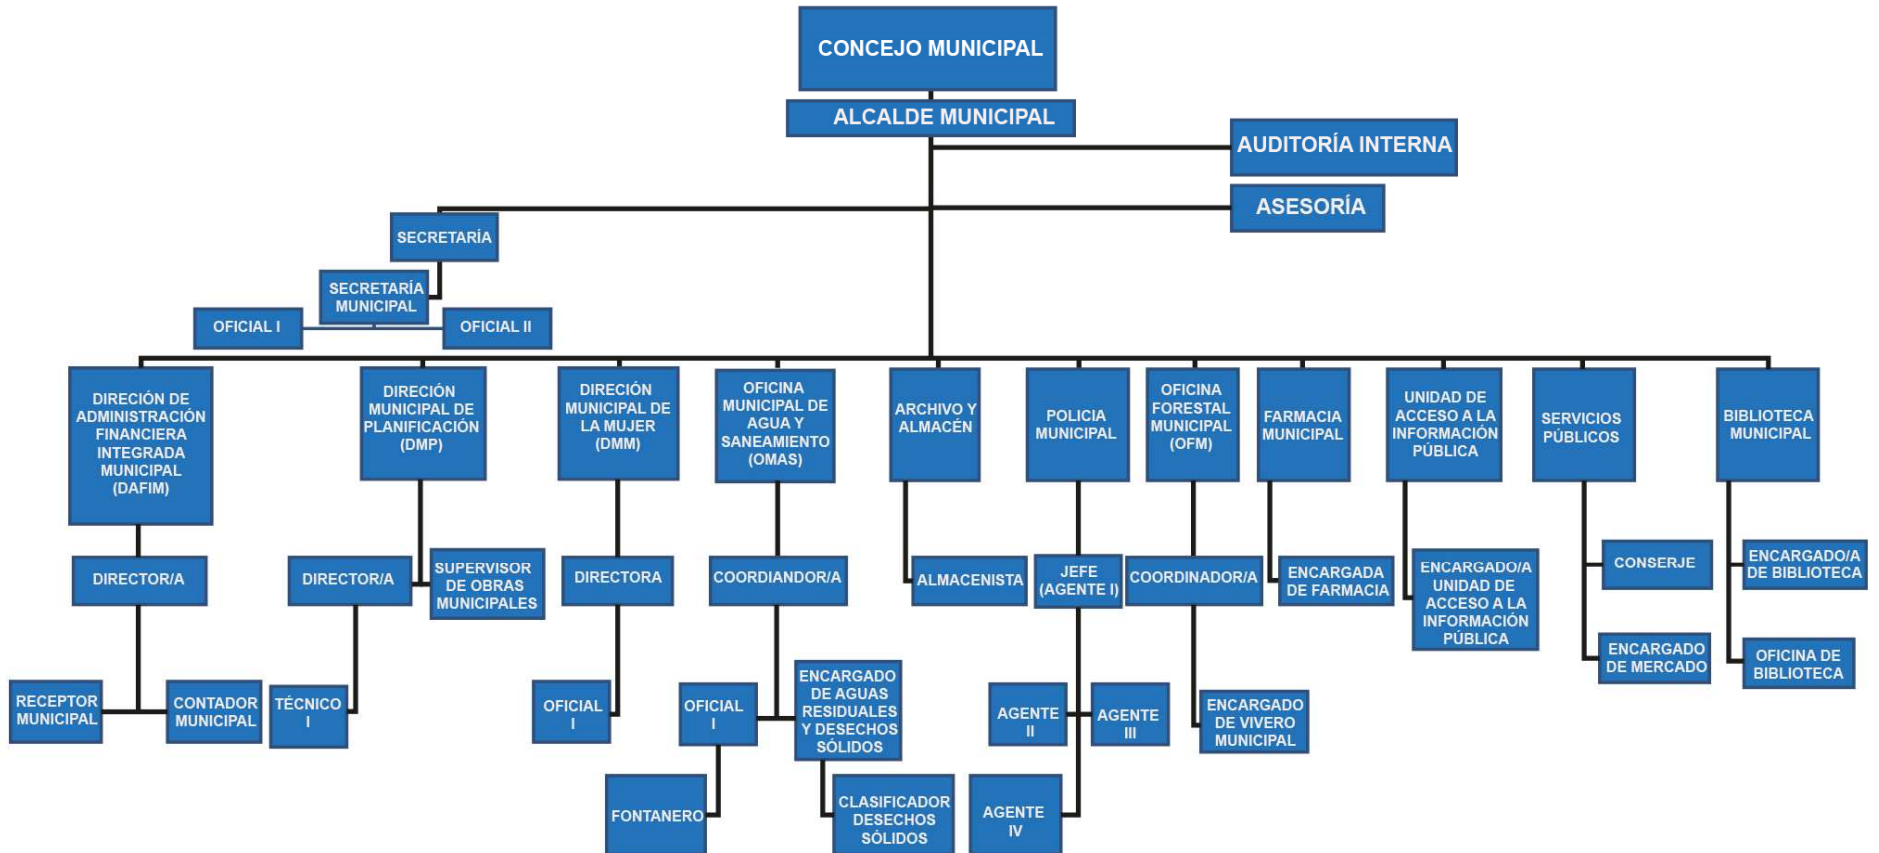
CONCEJO MUNICIPAL

ALCALDE MUNICIPAL

AUDITORÍA INTERNA

ASESORÍA

SECRETARÍA

SECRETARÍA MUNICIPAL

OFICIAL I

OFICIAL II

DIRECIÓN DE ADMINISTRACIÓN FINANCIERA INTEGRADA MUNICIPAL (DAFIM)

DIRECTOR/A

RECEPTOR MUNICIPAL

CONTADOR MUNICIPAL

DIRECIÓN MUNICIPAL DE PLANIFICACIÓN (DMP)

DIRECTOR/A

SUPERVISOR DE OBRAS MUNICIPALES

TÉCNICO I

DIRECIÓN MUNICIPAL DE LA MUJER (DMM)

DIRECTORA

OFICIAL I

OFICINA MUNICIPAL DE AGUA Y SANEAMIENTO (OMAS)

COORDIANDOR/A

OFICIAL I

ENCARGADO DE AGUAS RESIDUALES Y DESECHOS SÓLIDOS

FONTANERO

CLASIFICADOR DESECHOS SÓLIDOS

ARCHIVO Y ALMACÉN

ALMACENISTA

POLICIA MUNICIPAL

JEFE (AGENTE I)

AGENTE II

AGENTE III

AGENTE IV

OFICINA FORESTAL MUNICIPAL (OFM)

COORDINADOR/A

ENCARGADO DE VIVERO MUNICIPAL

FARMACIA MUNICIPAL

ENCARGADA DE FARMACIA

UNIDAD DE ACCESO A LA INFORMACIÓN PÚBLICA

ENCARGADO/A UNIDAD DE ACCESO A LA INFORMACIÓN PÚBLICA

SERVICIOS PÚBLICOS

CONSERJE

ENCARGADO DE MERCADO

BIBLIOTECA MUNICIPAL

ENCARGADO/A DE BIBLIOTECA

OFICINA DE BIBLIOTECA